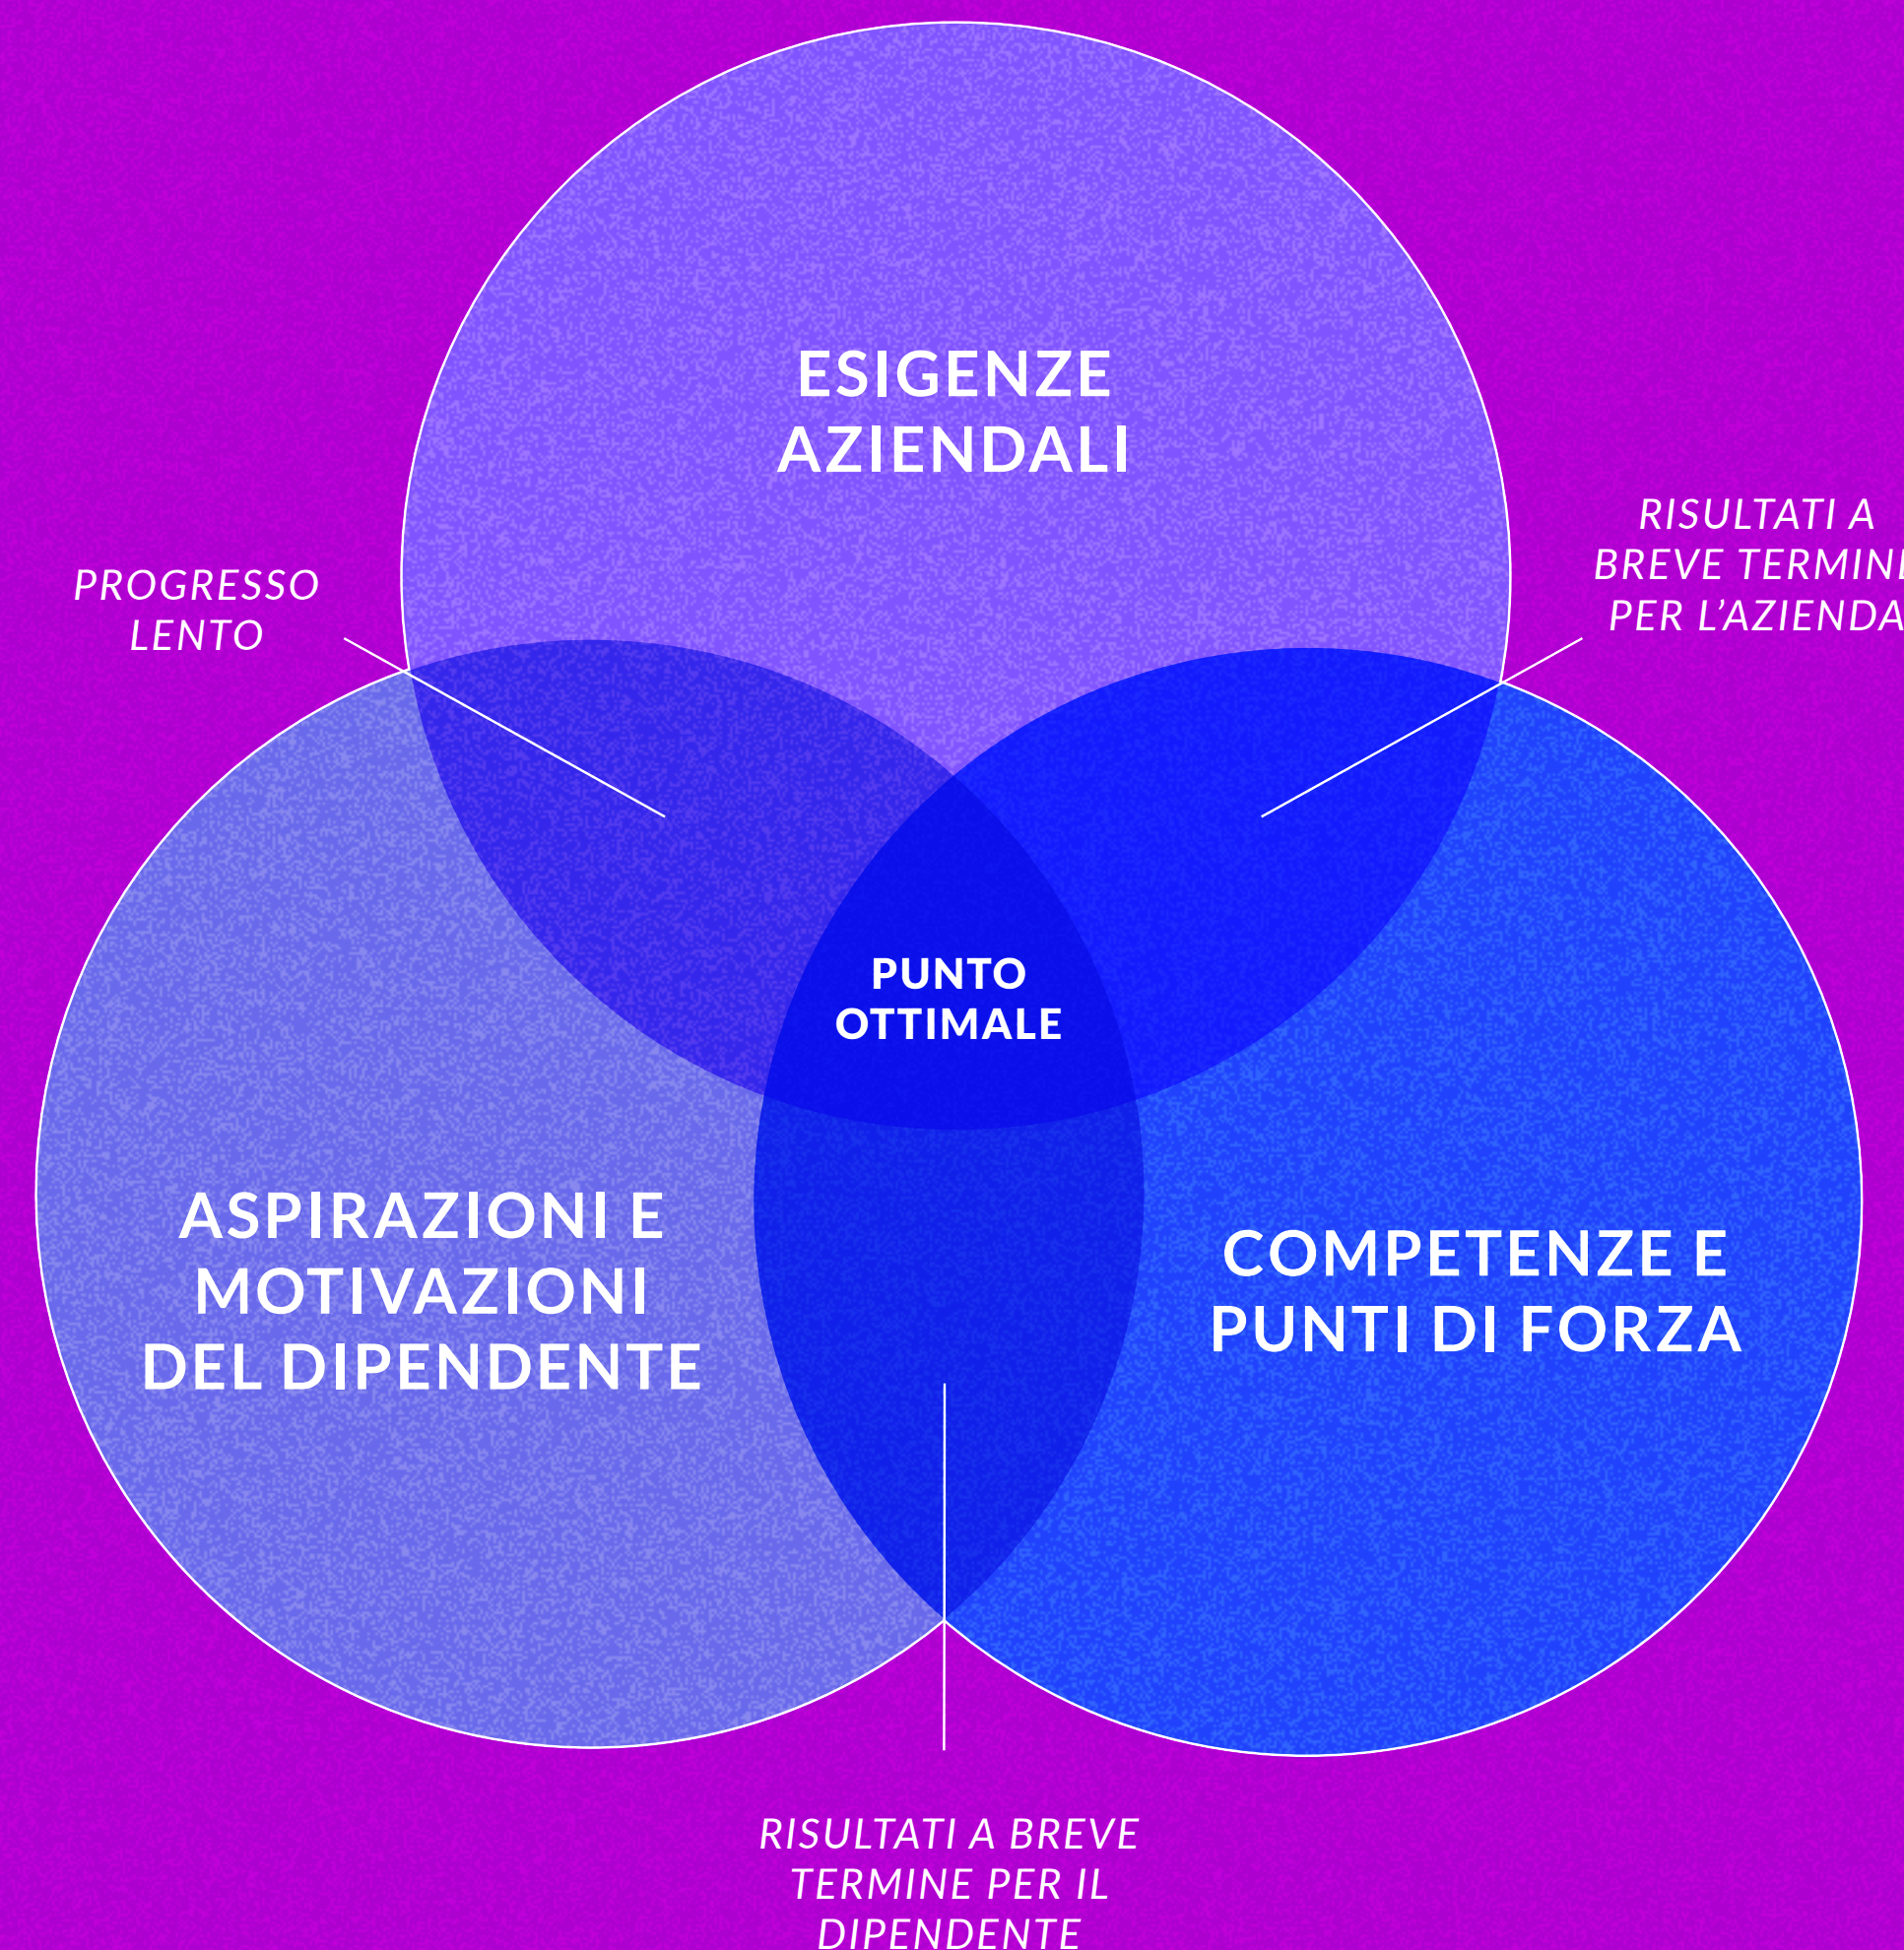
ESIGENZE AZIENDALI

PROGRESSO LENTO

RISULTATI A BREVE TERMIN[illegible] PER L'AZIENDA

PUNTO OTTIMALE

ASPIRAZIONI E MOTIVAZIONI DEL DIPENDENTE

COMPETENZE E PUNTI DI FORZA

RISULTATI A BREVE TERMINE PER IL DIPENDENTE